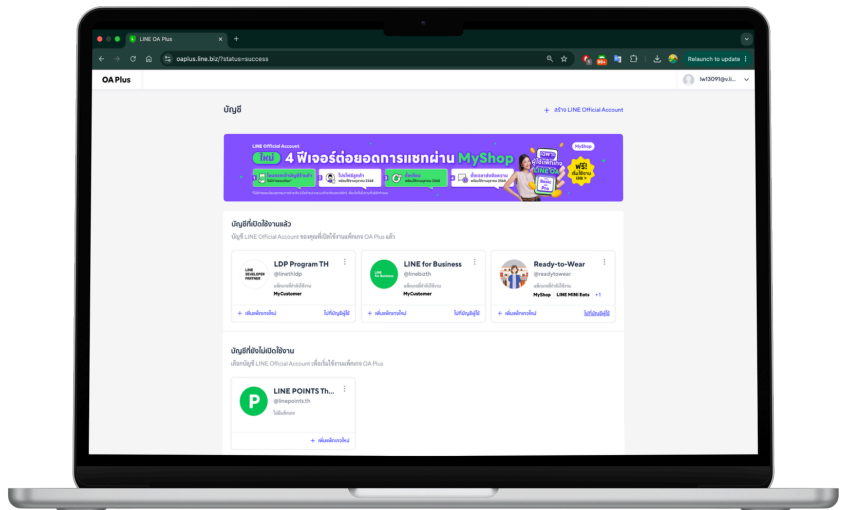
LINE OA Plus

oaplus.line.biz/?status=success

Relaunch to update

OA Plus

lw13091@v.li...

บัญชี

+ สร้าง LINE Official Account

LINE Official Account

ใหม่ 4 ฟีเจอร์ต่อยอดการแชทผ่าน MyShop

MyShop

ฟรี!

บัญชีที่เปิดใช้งานแล้ว

บัญชี LINE Official Account ของคุณที่เปิดใช้งานฟีเจอร์ OA Plus แล้ว

LDP Program TH
@linethldp
MyCustomer
+ เพิ่มฟีเจอร์ใหม่
ไปที่บัญชีผู้ใช้

LINE for Business
@lineboth
MyCustomer
+ เพิ่มฟีเจอร์ใหม่
ไปที่บัญชีผู้ใช้

Ready-to-Wear
@readytowear
MyShop LINE MAN Eats +1
+ เพิ่มฟีเจอร์ใหม่
ไปที่บัญชีผู้ใช้

บัญชีที่ยังไม่เปิดใช้งาน

เลือกบัญชี LINE Official Account เพื่อเริ่มใช้งานฟีเจอร์ OA Plus

LINE POINTS Th...
@linepoints.th
ไม่มีฟีเจอร์
+ เพิ่มฟีเจอร์ใหม่